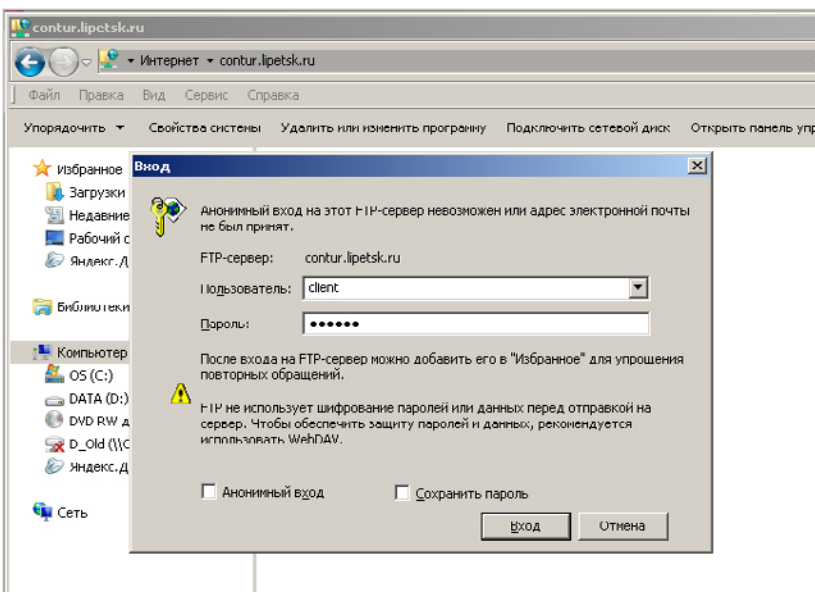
contur.lipetsk.ru

Интернет ▸ contur.lipetsk.ru

Файл Правка Вид Сервис Справка

Упорядочить ▾ Свойства системы Удалить или изменить программу Подключить сетевой диск Открыть панель упр

Избранное
Загрузки
Недавние
Рабочий с
Яндекс.Д

Библиотеки

Компьютер
OS (C:)
DATA (D:)
DVD RW д
D_Old (\\C
Яндекс.Д

Сеть

Вход

Анонимный вход на этот FTP-сервер невозможен или адрес электронной почты не был принят.

FTP-сервер: contur.lipetsk.ru

Пользователь: client

Пароль: ••••••

После входа на FTP-сервер можно добавить его в "Избранное" для упрощения повторных обращений.

FTP не использует шифрование паролей или данных перед отправкой на сервер. Чтобы обеспечить защиту паролей и данных, рекомендуется использовать WebDAV.

Анонимный вход

Сохранить пароль

Вход

Отмена